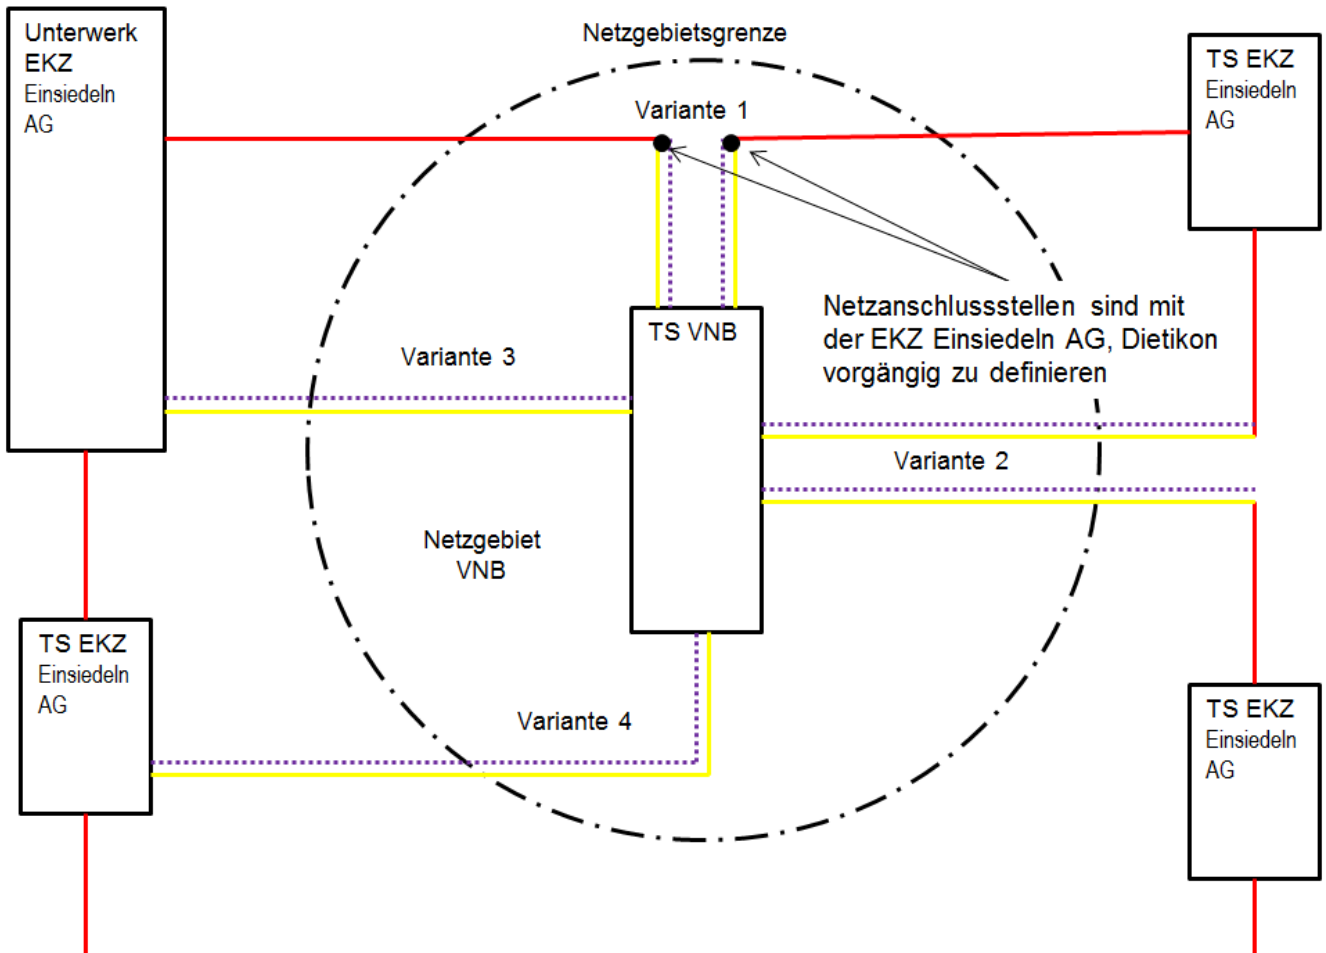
Unterwerk EKZ Einsiedeln AG

Netzgebietsgrenze

TS EKZ Einsiedeln AG

Variante 1

Netzanschlussstellen sind mit der EKZ Einsiedeln AG, Dietikon vorgängig zu definieren

TS VNB

Variante 3

Variante 2

Netzgebiet VNB

TS EKZ Einsiedeln AG

Variante 4

TS EKZ Einsiedeln AG